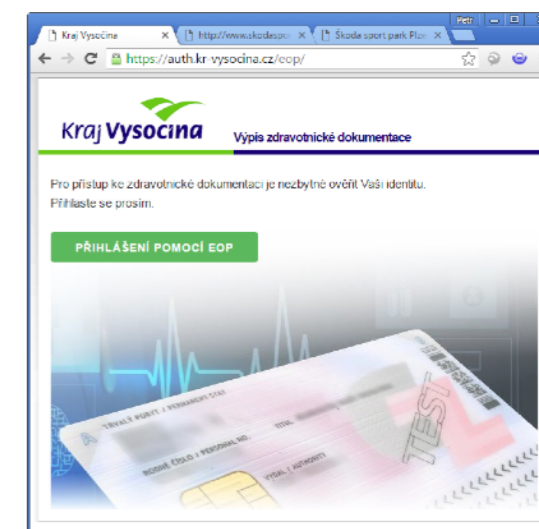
Petr

Kraj Vysočina ×
http://www.skodaspor ×
Škoda sport park Pla ×

https://auth.kr-vysocina.cz/eop/

Kraj Vysočina

Výpis zdravotnické dokumentace

Pro přístup ke zdravotnické dokumentaci je nezbytné ověřit Vaši identitu. Přihlaste se prosím.

PŘIHLÁŠENÍ POMOCÍ EOP

TRVALÝ POBYT / PERMANENT STAY
TITUL
RODNÉ ČÍSLO / PERSONAL NO.
VYDAL / AUTHORITY
TEST